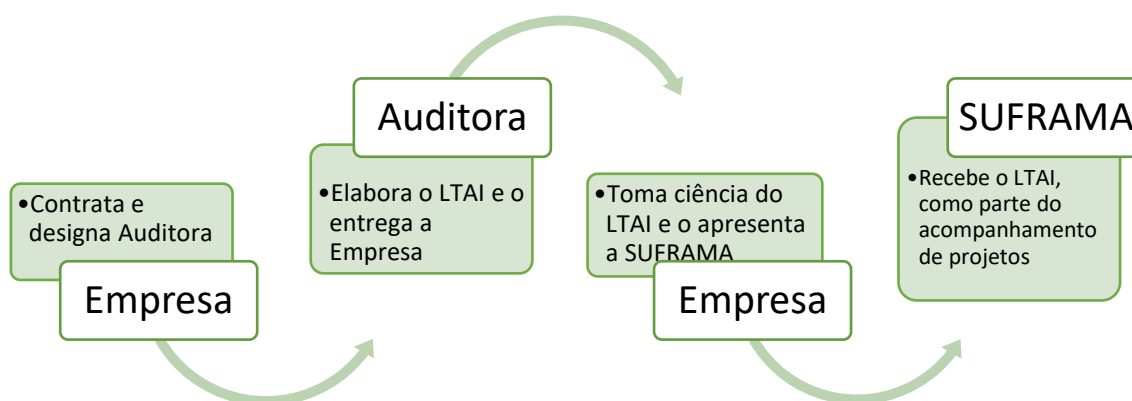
•Contrata e designa Auditora

Empresa

Auditora

•Elabora o LTAI e o entrega a Empresa

•Toma ciência do LTAI e o apresenta a SUFRAMA

Empresa

SUFRAMA

•Recebe o LTAI, como parte do acompanhamento de projetos